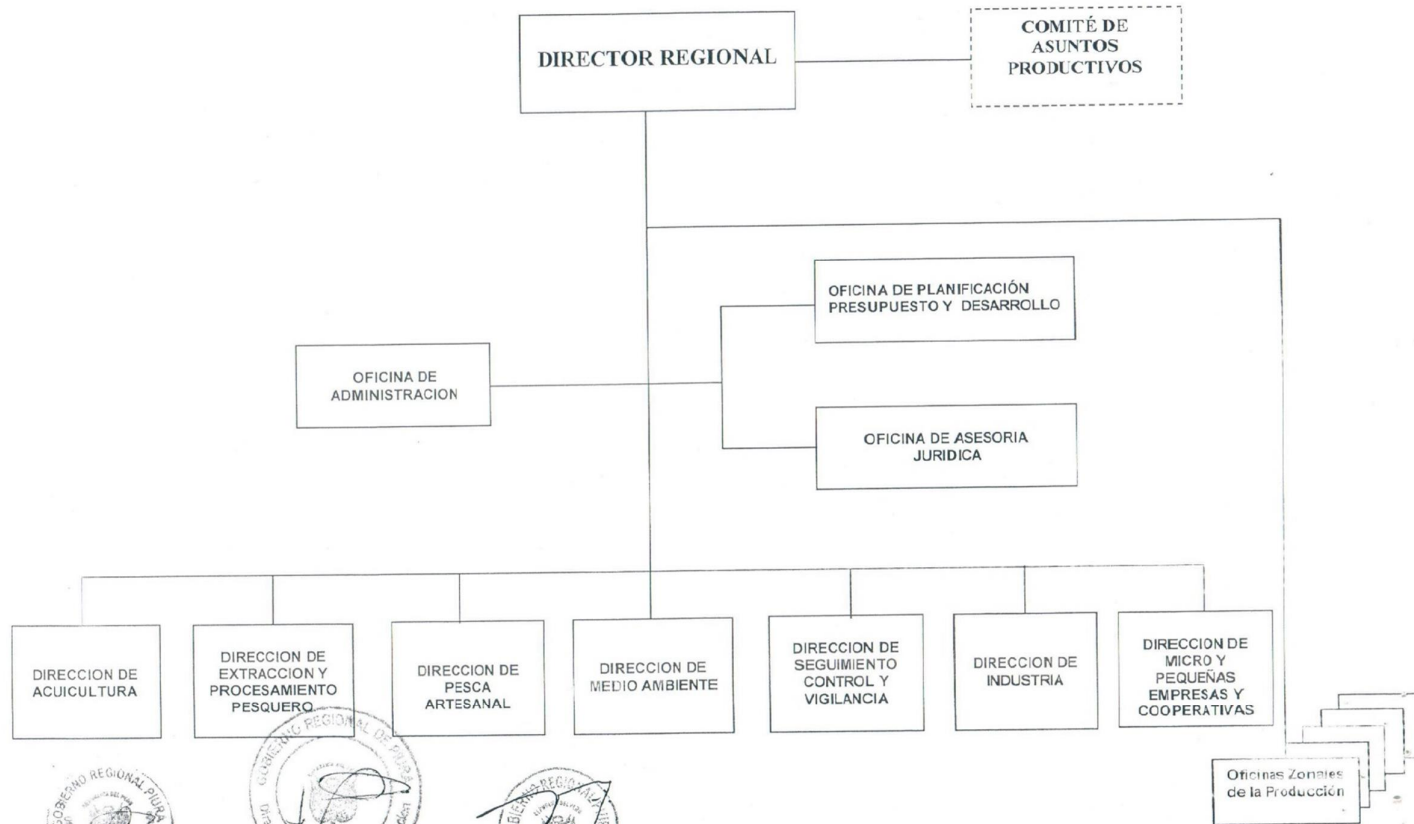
DIRECTOR REGIONAL

COMITÉ DE ASUNTOS PRODUCTIVOS

OFICINA DE PLANIFICACIÓN PRESUPUESTO Y DESARROLLO

OFICINA DE ADMINISTRACION

OFICINA DE ASESORIA JURIDICA

DIRECCION DE ACUICULTURA

DIRECCION DE EXTRACCION Y PROCESAMIENTO PESQUERO

DIRECCION DE PESCA ARTESANAL

DIRECCION DE MEDIO AMBIENTE

DIRECCION DE SEGUIMIENTO CONTROL Y VIGILANCIA

DIRECCION DE INDUSTRIA

DIRECCION DE MICRO Y PEQUEÑAS EMPRESAS Y COOPERATIVAS

Oficinas Zonales de la Producción

GOBIERNO REGIONAL PIURA

GOBIERNO REGIONAL DE PIURA

GOBIERNO REGIONAL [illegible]